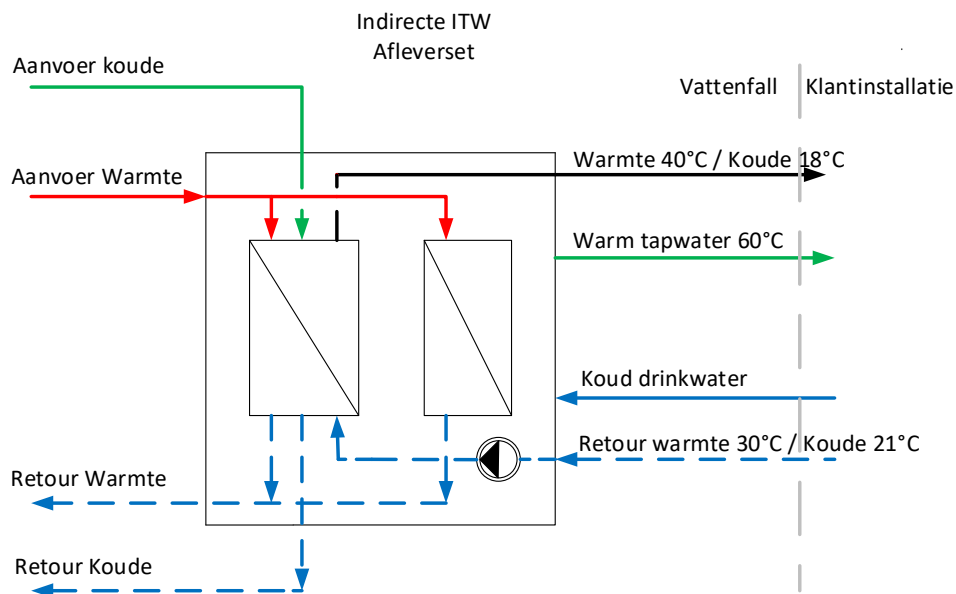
Indirecte ITW
Afleverset

Aanvoer koude

Vattenfall

Klantinstallatie

Aanvoer Warmte

Warmte 40°C / Koude 18°C

Warm tapwater 60°C

Koud drinkwater

Retour warmte 30°C / Koude 21°C

Retour Warmte

Retour Koude